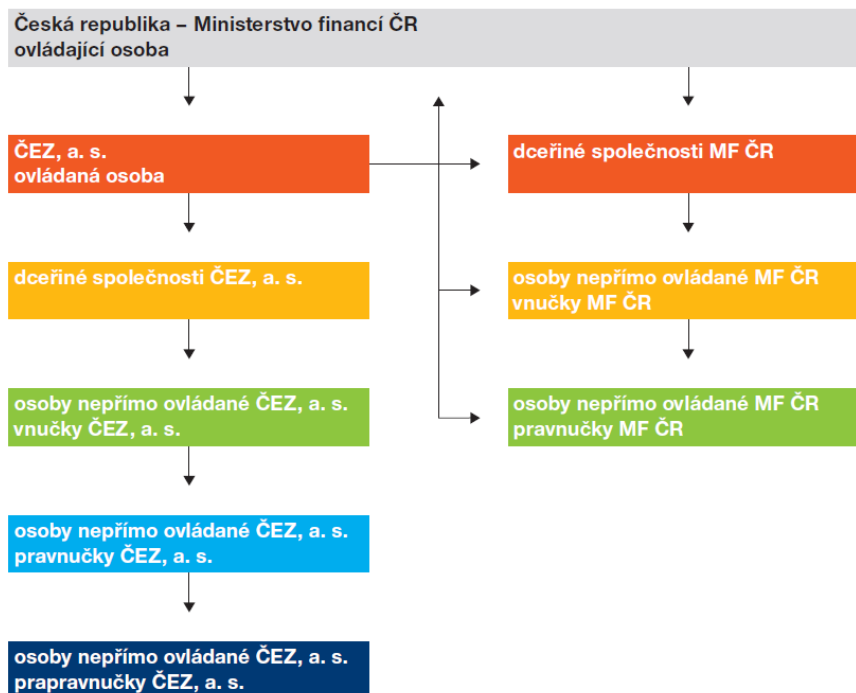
Česká republika – Ministerstvo financí ČR
ovládající osoba

ČEZ, a. s.
ovládaná osoba

dceřiné společnosti MF ČR

dceřiné společnosti ČEZ, a. s.

osoby nepřímo ovládané MF ČR
vnučky MF ČR

osoby nepřímo ovládané ČEZ, a. s.
vnučky ČEZ, a. s.

osoby nepřímo ovládané MF ČR
pravnučky MF ČR

osoby nepřímo ovládané ČEZ, a. s.
pravnučky ČEZ, a. s.

osoby nepřímo ovládané ČEZ, a. s.
prapravnučky ČEZ, a. s.